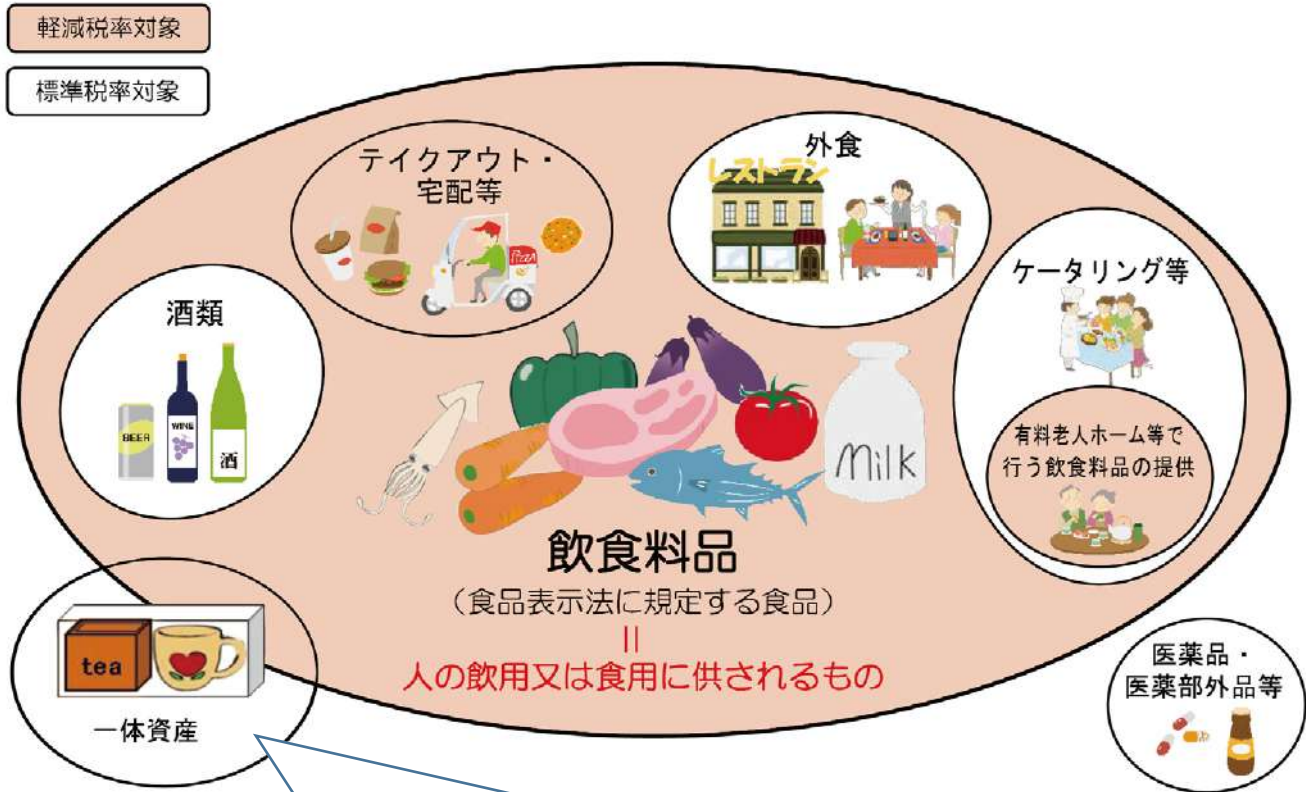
軽減税率対象

標準税率対象

テイクアウト・宅配等

PIZZA

外食

レストラン

ケータリング等

酒類

BEER

WINE

酒

有料老人ホーム等で行う飲食料品の提供

Milk

飲食料品

（食品表示法に規定する食品）

||

人の飲用又は食用に供されるもの

tea

一体資産

医薬品・医薬部外品等